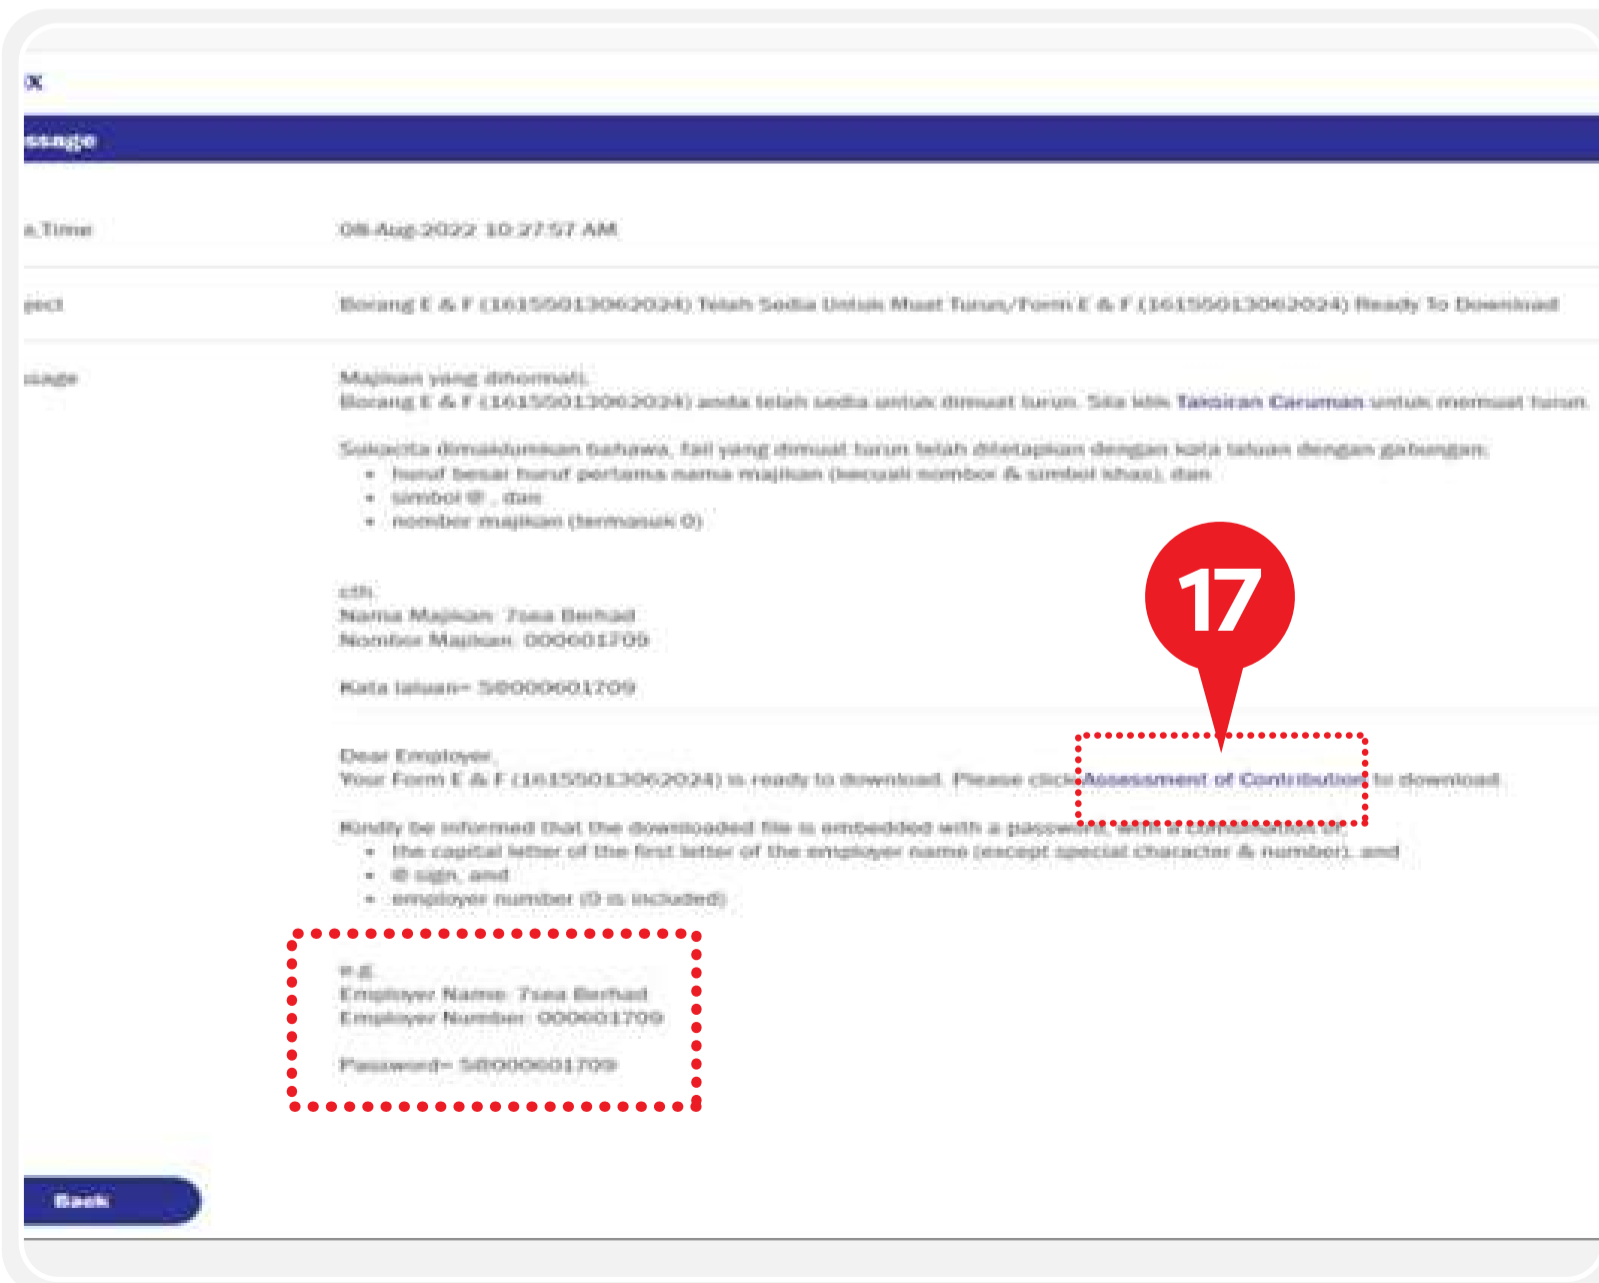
x

ssage

a Time | 08-Aug-2022 10:27:57 AM

ject | Borang E & F (16155013062024) Telah Sedia Untuk Muat Turun/Form E & F (16155013062024) Ready To Download

ssage

Majikan yang dihormati,
Borang E & F (16155013062024) anda telah sedia untuk dimuat turun. Sila klik Taksiran Caruman untuk memuat turun.

Sukacita dimaklumkan bahawa, fail yang dimuat turun telah ditetapkan dengan kata laluan dengan gabungan;
• huruf besar huruf pertama nama majikan (kecuali nombor & simbol khas), dan
• simbol @ , dan
• nombor majikan (termasuk 0)

cth:
Nama Majikan: 7sea Berhad
Nombor Majikan: 000001709

Kata laluan= S@000001709

17

Dear Employer,
Your Form E & F (16155013062024) is ready to download. Please click Assessment of Contribution to download.

Kindly be informed that the downloaded file is embedded with a password, with a combination of;
• the capital letter of the first letter of the employer name (except special character & number), and
• @ sign, and
• employer number (0 is included)

e.g.
Employer Name: 7sea Berhad
Employer Number: 000001709

Password= S@000001709

Back